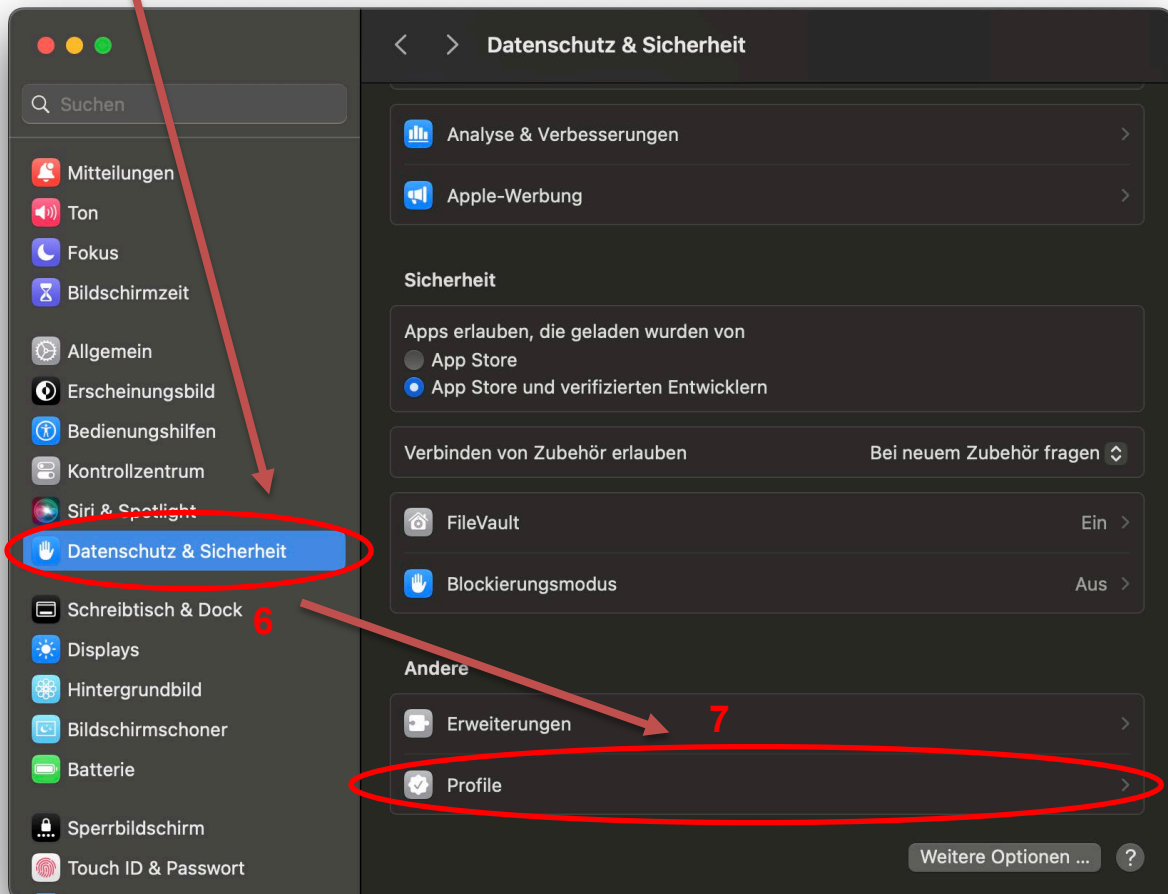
Suchen

Mitteilungen
Ton
Fokus
Bildschirmzeit

Allgemein
Erscheinungsbild
Bedienungshilfen
Kontrollzentrum
Siri & Spotlight
Datenschutz & Sicherheit

Schreibtisch & Dock
Displays
Hintergrundbild
Bildschirmschoner
Batterie

Sperrbildschirm
Touch ID & Passwort

6

Datenschutz & Sicherheit

Analyse & Verbesserungen
Apple-Werbung

Sicherheit

Apps erlauben, die geladen wurden von
App Store
App Store und verifizierten Entwicklern

Verbinden von Zubehör erlauben
Bei neuem Zubehör fragen

FileVault Ein
Blockierungsmodus Aus

Andere

Erweiterungen
7
Profile

Weitere Optionen ...
?